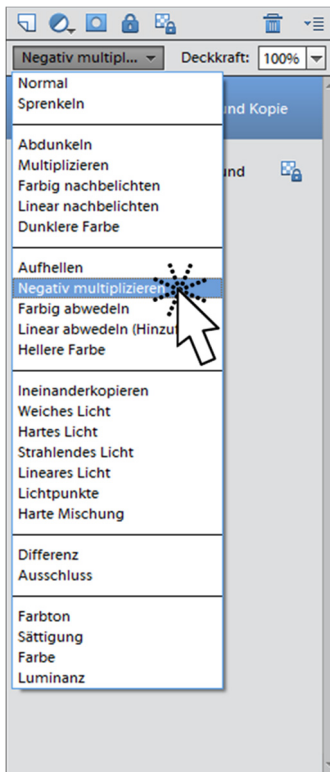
Negativ multipl...
Deckkraft: 100%

Normal
Sprenkeln

Abdunkeln
Multiplizieren
Farbig nachbelichten
Linear nachbelichten
Dunklere Farbe

Aufhellen
Negativ multiplizieren
Farbig abwedeln
Linear abwedeln (Hinzu
Hellere Farbe

Ineinanderkopieren
Weiches Licht
Hartes Licht
Strahlendes Licht
Lineares Licht
Lichtpunkte
Harte Mischung

Differenz
Ausschluss

Farbton
Sättigung
Farbe
Luminanz

nd Kopie
und